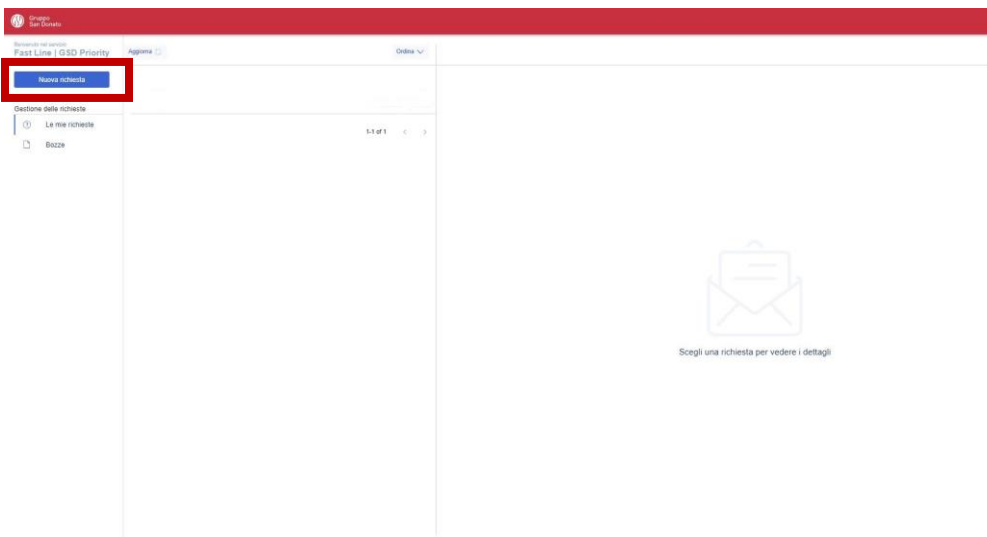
Gruppo San Donato

Benvenuto nel servizio
Fast Line | GSD Priority

Nuova richiesta

Gestione delle richieste

Le mie richieste

Bozze

Aggiorna

Ordina

1-1 of 1

Scegli una richiesta per vedere i dettagli